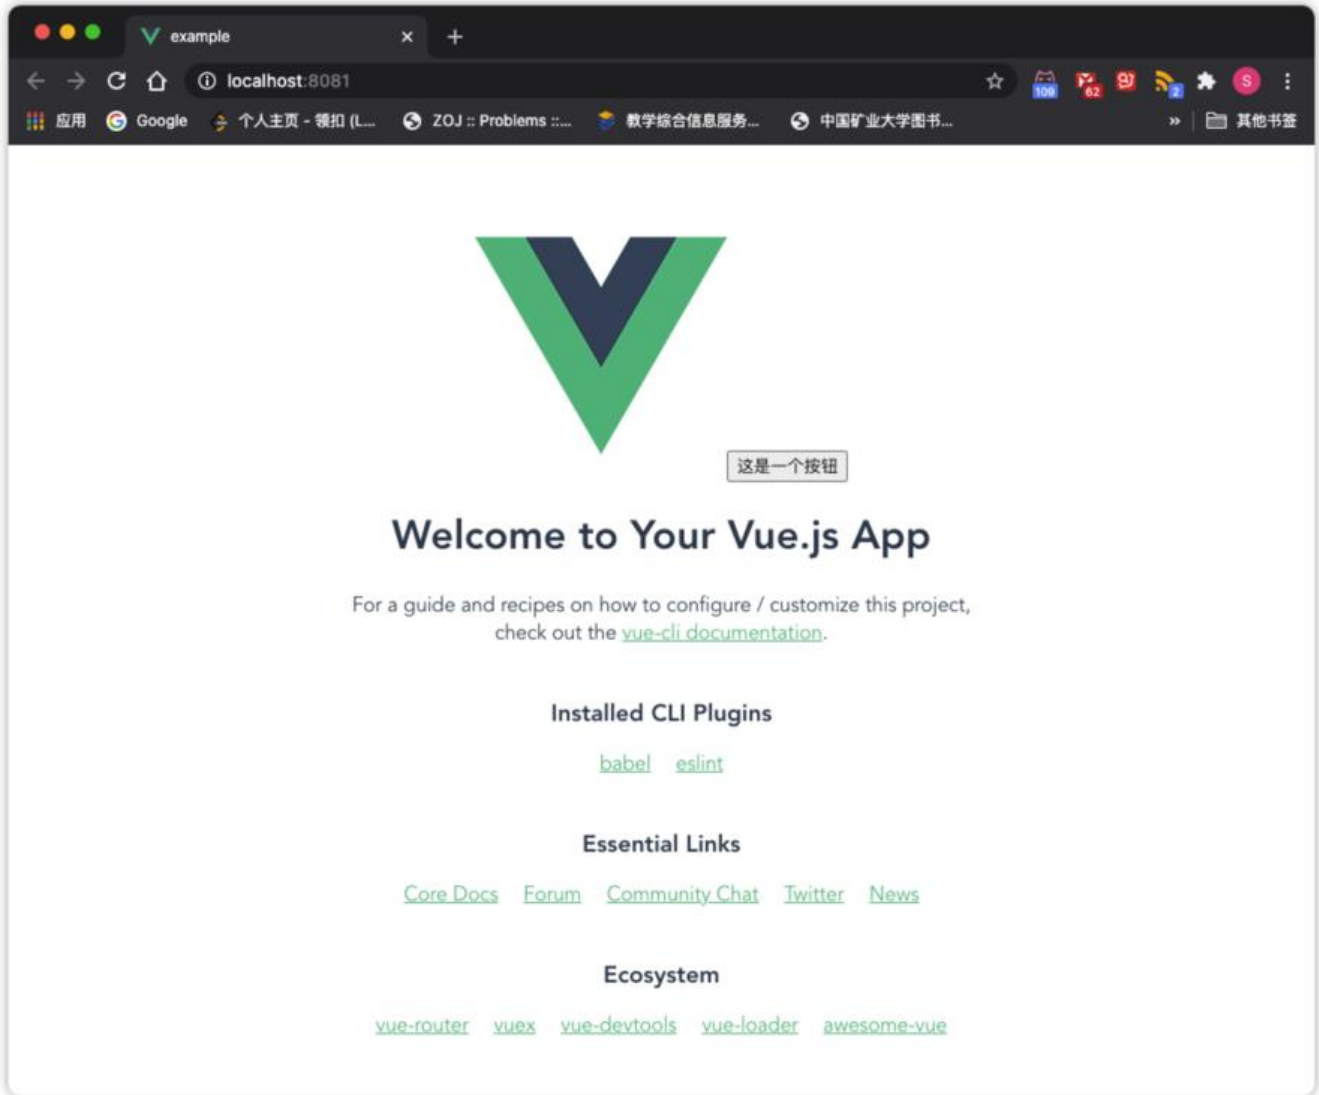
example ×
+
localhost:8081
109 62 2 S
应用 Google 个人主页 - 领扣 (L... ZOJ :: Problems ::... 数学综合信息服务... 中国矿业大学图书... » 其他书签

这是一个按钮

Welcome to Your Vue.js App

For a guide and recipes on how to configure / customize this project, check out the vue-cli documentation.

Installed CLI Plugins

babel eslint

Essential Links

Core Docs Forum Community Chat Twitter News

Ecosystem

vue-router vuex vue-devtools vue-loader awesome-vue